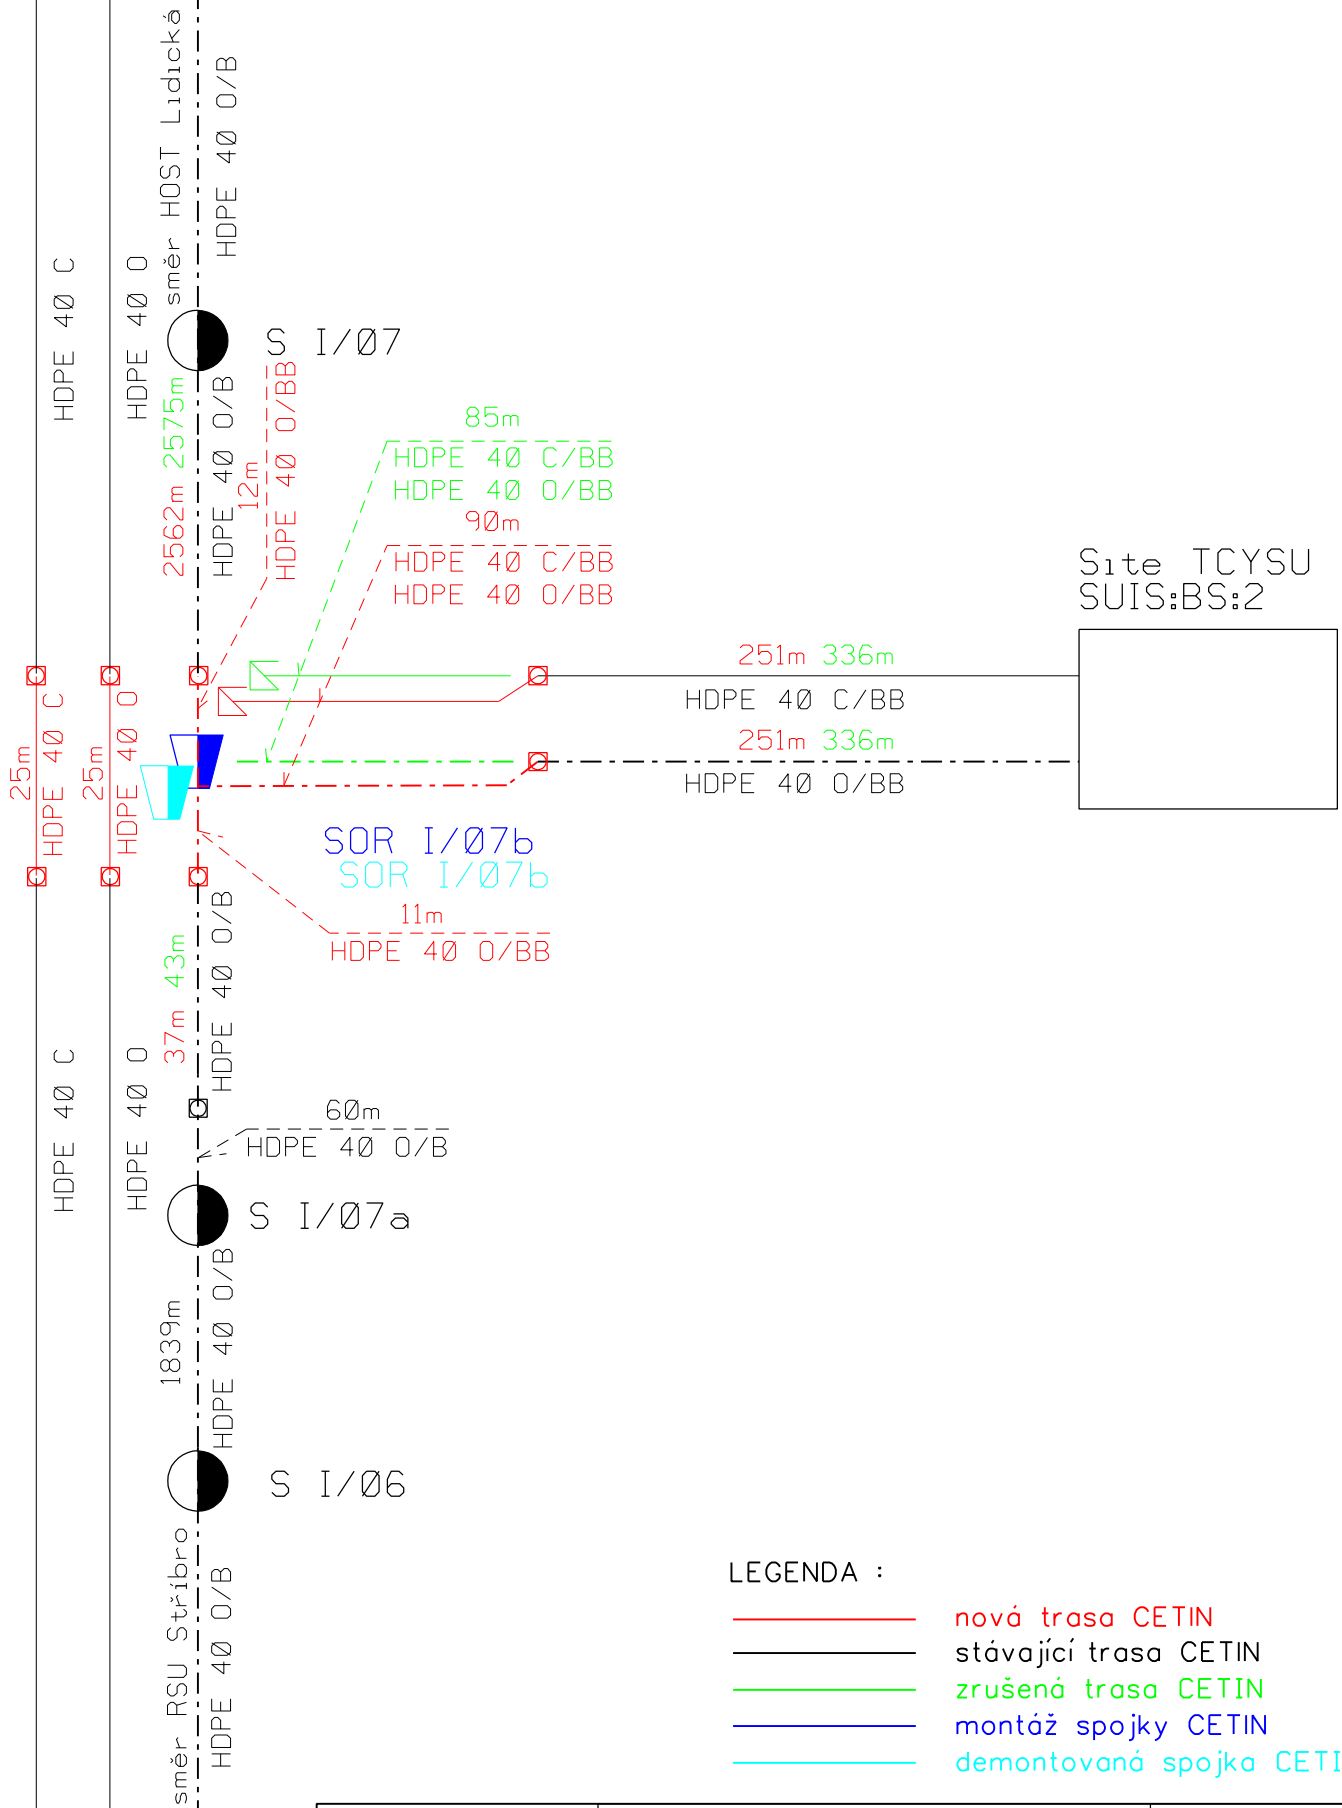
směr HOST Lidická
HDPE 40 O/B
HDPE 40 C
HDPE 40 O
S I/Ø7
HDPE 40 O/BB
12m
2575m
2562m
HDPE 40 O/B
85m
HDPE 40 C/BB
HDPE 40 O/BB
90m
HDPE 40 C/BB
HDPE 40 O/BB
Site TCYSU
SUIS:BS:2
251m 336m
HDPE 40 C/BB
251m 336m
HDPE 40 O/BB
25m HDPE 40 C
25m HDPE 40 O
SOR I/Ø7b
SOR I/Ø7b
11m
HDPE 40 O/BB
43m
37m
HDPE 40 O/B
HDPE 40 C
HDPE 40 O
60m
HDPE 40 O/B
S I/Ø7a
1839m
HDPE 40 O/B
S I/Ø6
směr RSU Stříbro
HDPE 40 O/B
LEGENDA :
nová trasa CETIN
stávající trasa CETIN
zrušená trasa CETIN
montáž spojky CETIN
demontovaná spojka CETI